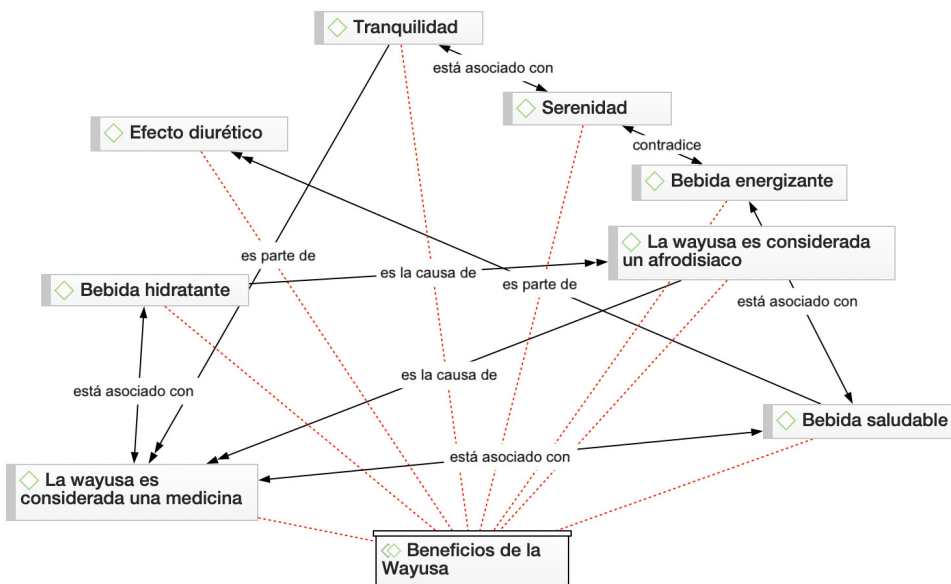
Tranquilidad

está asociado con

Serenidad

Efecto diurético

contradice

Bebida energizante

La wayusa es considerada un afrodisiaco

es parte de

Bebida hidratante

es la causa de

es parte de

está asociado con

está asociado con

es la causa de

Bebida saludable

está asociado con

La wayusa es considerada una medicina

Beneficios de la Wayusa